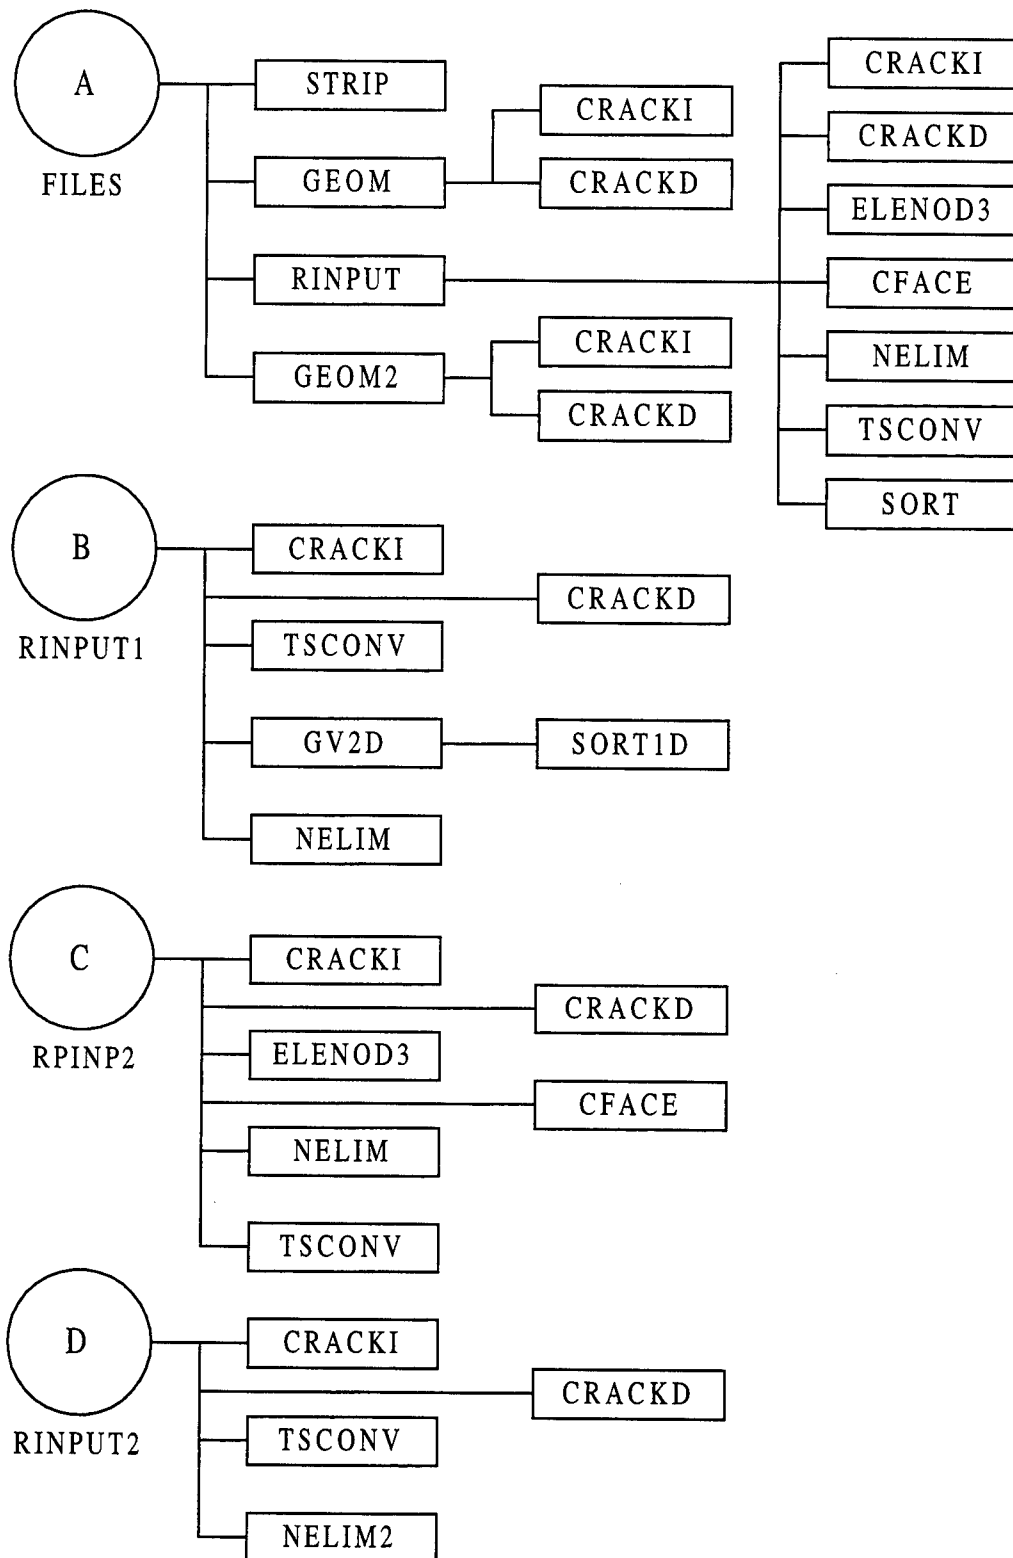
A
FILES

STRIP
GEOM
CRACKI
CRACKD
RINPUT
CRACKI
CRACKD
ELENOD3
CFACE
NELIM
TSCONV
SORT
GEOM2
CRACKI
CRACKD

B
RINPUT1

CRACKI
CRACKD
TSCONV
GV2D
SORT1D
NELIM

C
RPINP2

CRACKI
CRACKD
ELENOD3
CFACE
NELIM
TSCONV

D
RINPUT2

CRACKI
CRACKD
TSCONV
NELIM2